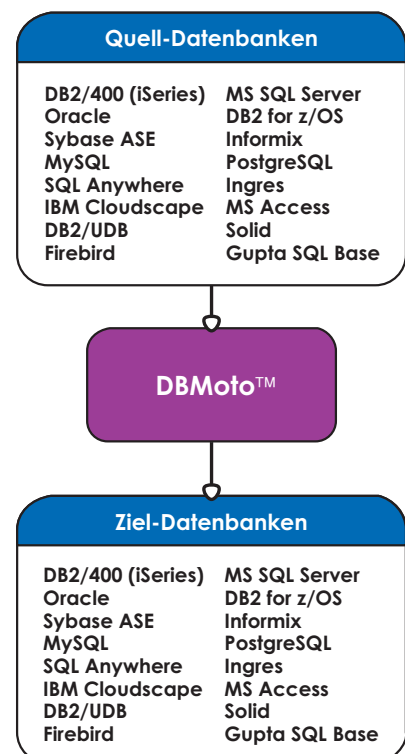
Quell-Datenbanken

DB2/400 (iSeries)
Oracle
Sybase ASE
MySQL
SQL Anywhere
IBM Cloudscape
DB2/UDB
Firebird

MS SQL Server
DB2 for z/OS
Informix
PostgreSQL
Ingres
MS Access
Solid
Gupta SQL Base

DBMoto™

Ziel-Datenbanken

DB2/400 (iSeries)
Oracle
Sybase ASE
MySQL
SQL Anywhere
IBM Cloudscape
DB2/UDB
Firebird

MS SQL Server
DB2 for z/OS
Informix
PostgreSQL
Ingres
MS Access
Solid
Gupta SQL Base